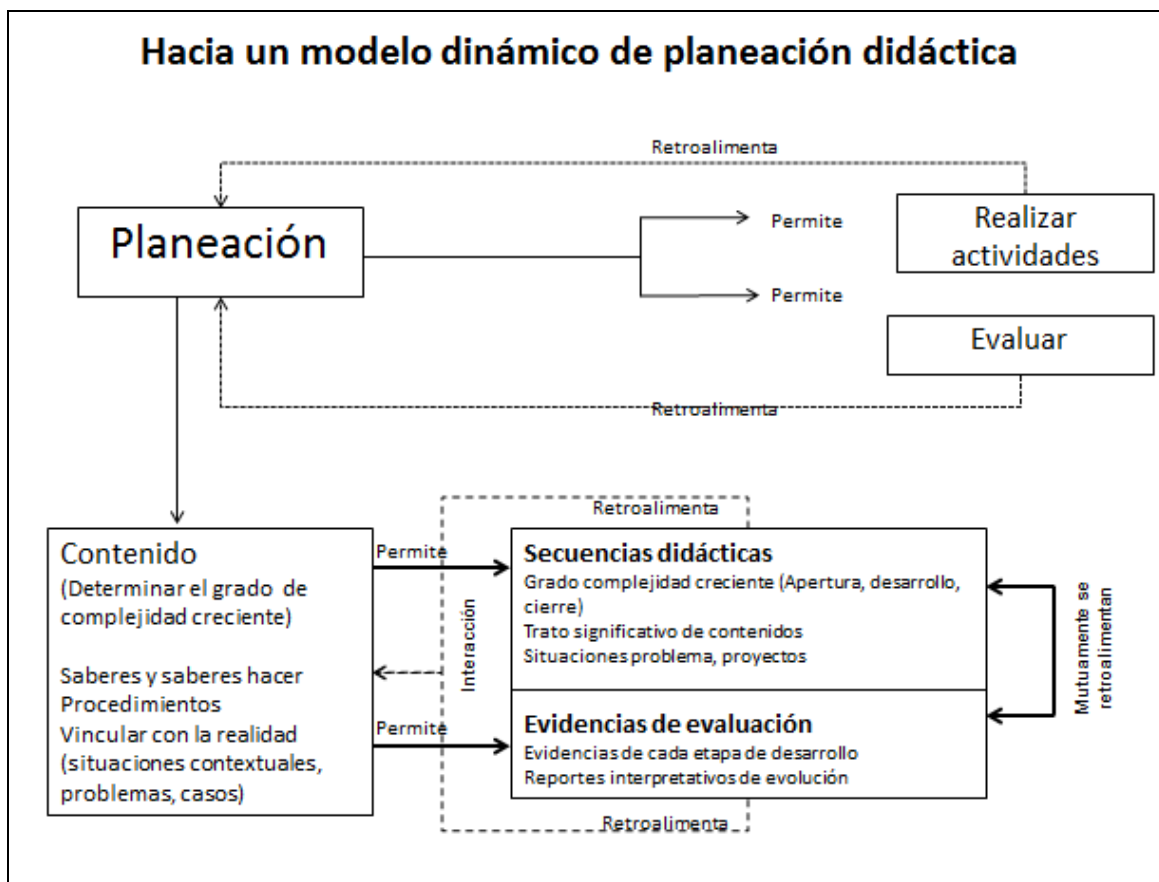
Hacia un modelo dinámico de planeación didáctica

Retroalimenta

Planeación

Permite

Permite

Realizar actividades

Evaluar

Retroalimenta

Retroalimenta

Contenido
(Determinar el grado de complejidad creciente)

Saberes y saberes hacer
Procedimientos
Vincular con la realidad (situaciones contextuales, problemas, casos)

Permite

Permite

Interacción

Secuencias didácticas
Grado complejidad creciente (Apertura, desarrollo, cierre)
Trato significativo de contenidos
Situaciones problema, proyectos

Evidencias de evaluación
Evidencias de cada etapa de desarrollo
Reportes interpretativos de evolución

Mutuamente se retroalimentan

Retroalimenta